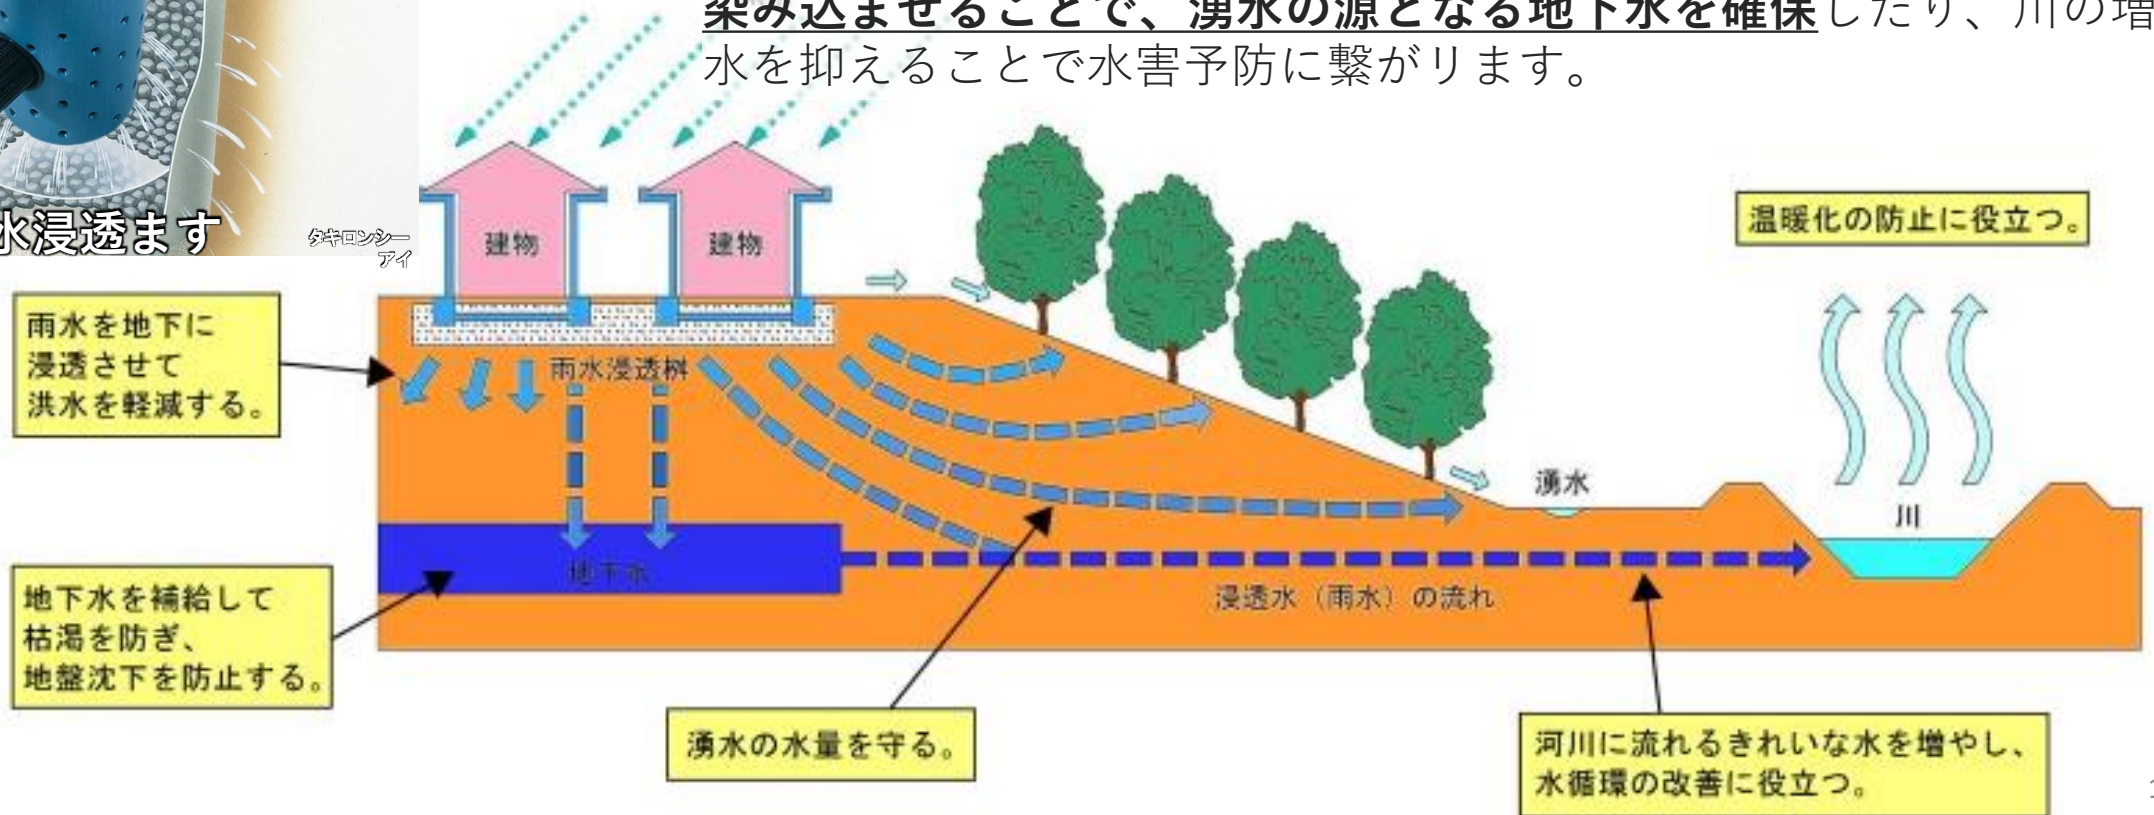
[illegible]み込ませることで、湧水の源となる地下水を確保したり、川の増水を抑えることで水害予防に繋がります。

水浸透ます

タキロンシーアイ

建物

建物

温暖化の防止に役立つ。

雨水を地下に浸透させて洪水を軽減する。

雨水浸透桝

湧水

川

地下水

浸透水（雨水）の流れ

地下水を補給して枯渇を防ぎ、地盤沈下を防止する。

湧水の水量を守る。

河川に流れるきれいな水を増やし、水循環の改善に役立つ。